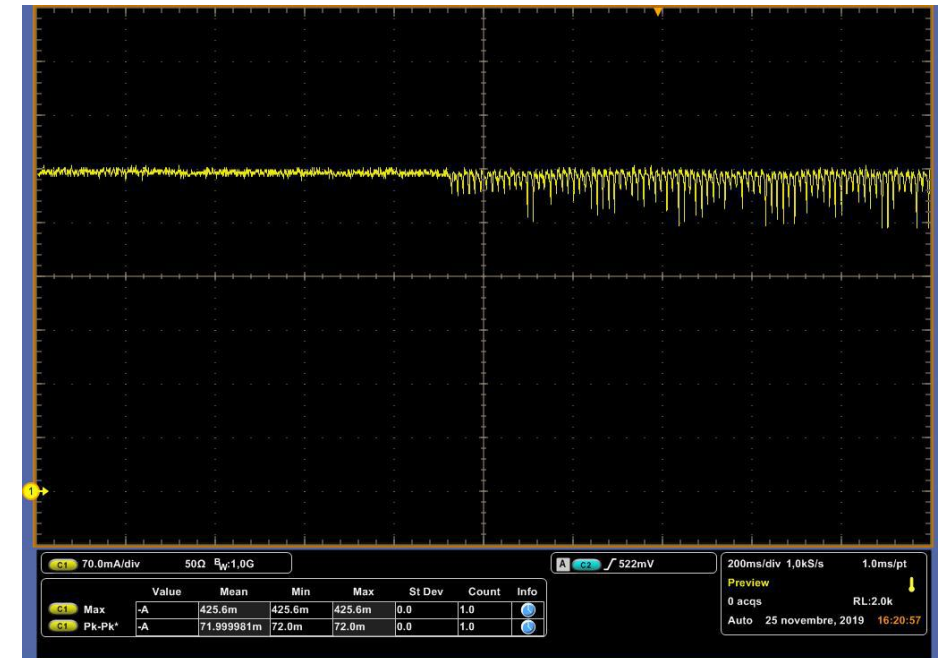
1

C1 70.0mA/div 50Ω $B_W$:1,0G

A C2 ∫ 522mV

200ms/div 1,0kS/s 1.0ms/pt
Preview
0 acqs RL:2.0k
Auto 25 novembre, 2019 16:20:57

| | | Value | Mean | Min | Max | St Dev | Count | Info |
|---|---|---|---|---|---|---|---|---|
| C1 | Max | -A | 425.6m | 425.6m | 425.6m | 0.0 | 1.0 | |
| C1 | Pk-Pk* | -A | 71.999981m | 72.0m | 72.0m | 0.0 | 1.0 | |